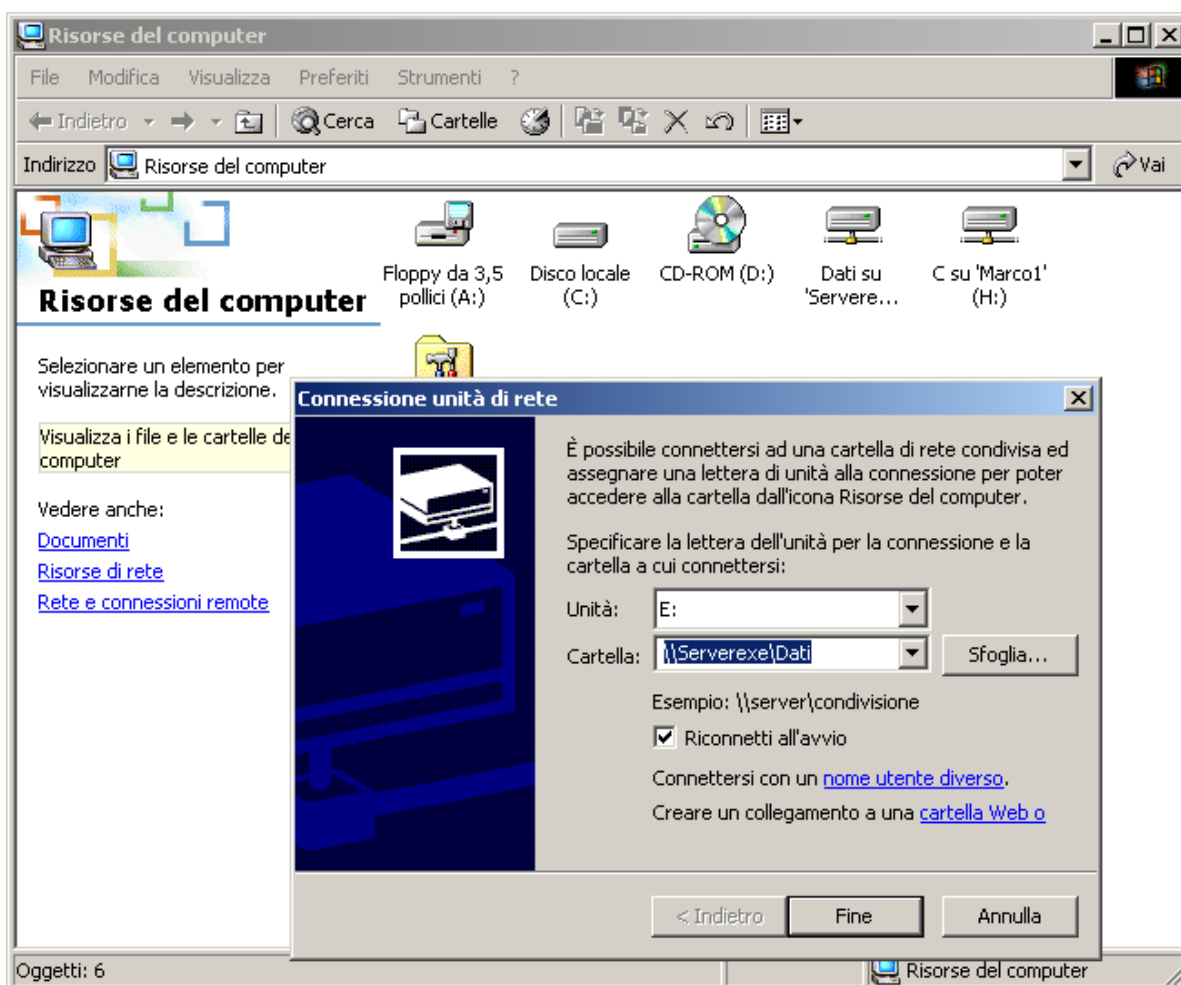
Risorse del computer

File Modifica Visualizza Preferiti Strumenti ?

Indietro Cerca Cartelle

Indirizzo Risorse del computer Vai

Risorse del computer

Selezionare un elemento per visualizzarne la descrizione.

Visualizza i file e le cartelle de computer

Vedere anche:
Documenti
Risorse di rete
Rete e connessioni remote

Floppy da 3,5 pollici (A:)
Disco locale (C:)
CD-ROM (D:)
Dati su 'Servere...
C su 'Marco1' (H:)

Connessione unità di rete

È possibile connettersi ad una cartella di rete condivisa ed assegnare una lettera di unità alla connessione per poter accedere alla cartella dall'icona Risorse del computer.

Specificare la lettera dell'unità per la connessione e la cartella a cui connettersi:

Unità: E:

Cartella: \\Serverexe\Dati Sfoglia...

Esempio: \\server\condivisione

Riconnetti all'avvio

Connettersi con un nome utente diverso.

Creare un collegamento a una cartella Web o

< Indietro Fine Annulla

Oggetti: 6

Risorse del computer